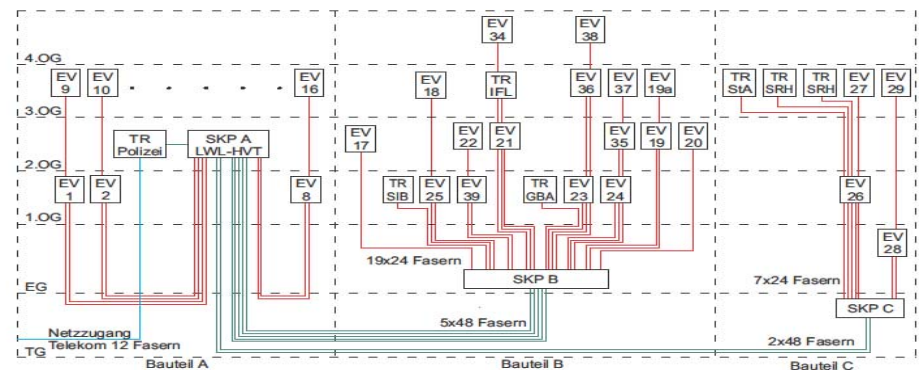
4.OG
3.OG
2.OG
1.OG
EG
TG

EV 9
EV 10
EV 16
TR Polizei
SKP A LWL-HVT
EV 1
EV 2
EV 8

EV 34
EV 38
EV 18
TR IFL
EV 36
EV 37
EV 19a
EV 17
EV 22
EV 21
EV 35
EV 19
EV 20
TR SIB
EV 25
EV 39
TR GBA
EV 23
EV 24

TR StA
TR SRH
TR SRH
EV 27
EV 29
EV 26
EV 28

19x24 Fasern
SKP B
7x24 Fasern
SKP C
5x48 Fasern
Netzzugang Telekom 12 Fasern
2x48 Fasern

Bauteil A
Bauteil B
Bauteil C